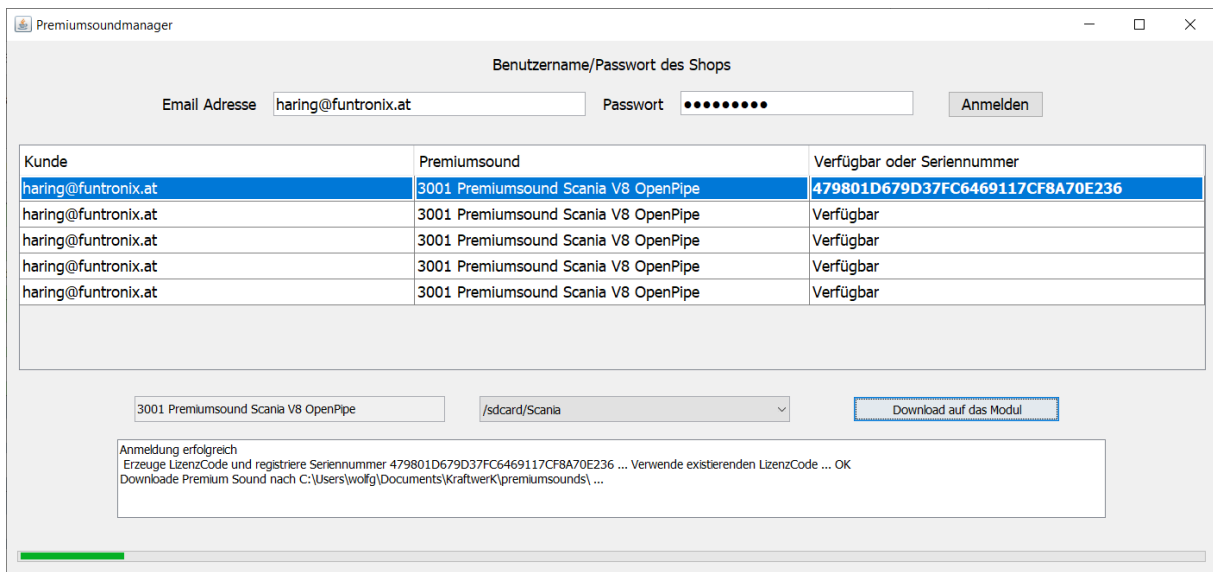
Premiumsoundmanager

Benutzername/Passwort des Shops

Email Adresse haring@funtronix.at Passwort ●●●●●●●●● Anmelden

| Kunde | Premiumsound | Verfügbar oder Seriennummer |
|---|---|---|
| haring@funtronix.at | 3001 Premiumsound Scania V8 OpenPipe | 479801D679D37FC6469117CF8A70E236 |
| haring@funtronix.at | 3001 Premiumsound Scania V8 OpenPipe | Verfügbar |
| haring@funtronix.at | 3001 Premiumsound Scania V8 OpenPipe | Verfügbar |
| haring@funtronix.at | 3001 Premiumsound Scania V8 OpenPipe | Verfügbar |
| haring@funtronix.at | 3001 Premiumsound Scania V8 OpenPipe | Verfügbar |

3001 Premiumsound Scania V8 OpenPipe /sdcard/Scania Download auf das Modul

Anmeldung erfolgreich
Erzeuge LizenzCode und registriere Seriennummer 479801D679D37FC6469117CF8A70E236 ... Verwende existierenden LizenzCode ... OK
Downloade Premium Sound nach C:\Users\wolfg\Documents\KraftwerK\premiumsounds\ ...